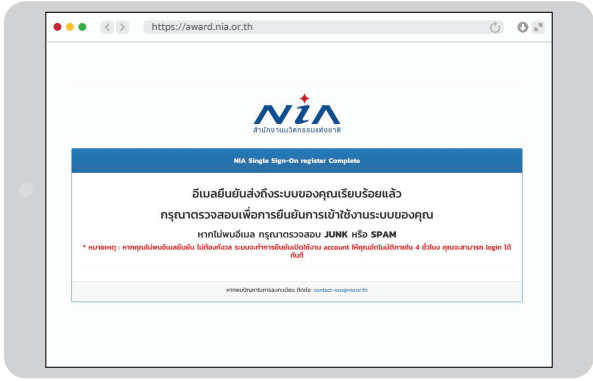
https://award.nia.or.th

NIA
สำนักงานนวัตกรรมแห่งชาติ

NIA Single Sign-On register Complete

อีเมลยืนยันส่งถึงระบบของคุณเรียบร้อยแล้ว

กรุณาตรวจสอบเพื่อการยืนยันการเข้าใช้งานระบบของคุณ

หากไม่พบอีเมล กรุณาตรวจสอบ JUNK หรือ SPAM

* หมายเหตุ : หากคุณไม่พบอีเมลยืนยัน ไม่ต้องกังวล ระบบจะทำการยืนยันเปิดใช้งาน account ให้คุณอัตโนมัติภายใน 4 ชั่วโมง คุณจะสามารถ login ได้ทันที

หากพบปัญหาการลงทะเบียน ติดต่อ: contact-sso@nia.or.th